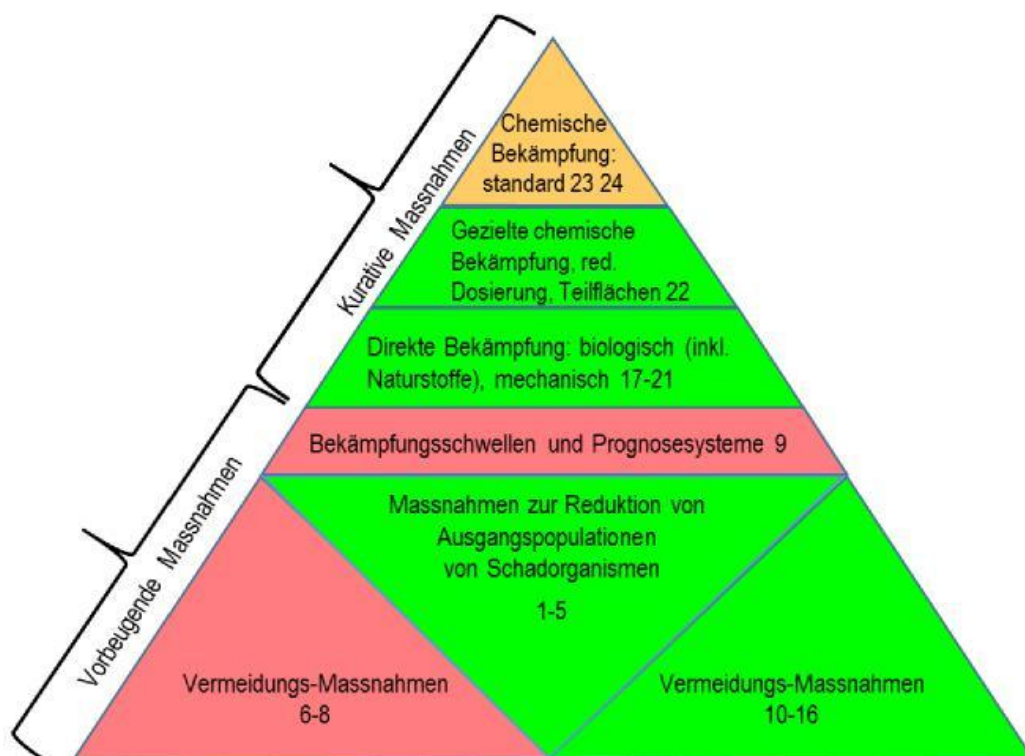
Kurative Massnahmen

Vorbeugende Massnahmen

Chemische Bekämpfung: standard 23 24

Gezielte chemische Bekämpfung, red. Dosierung, Teilflächen 22

Direkte Bekämpfung: biologisch (inkl. Naturstoffe), mechanisch 17-21

Bekämpfungsschwellen und Prognosesysteme 9

Massnahmen zur Reduktion von Ausgangspopulationen von Schadorganismen

1-5

Vermeidungs-Massnahmen 6-8

Vermeidungs-Massnahmen 10-16